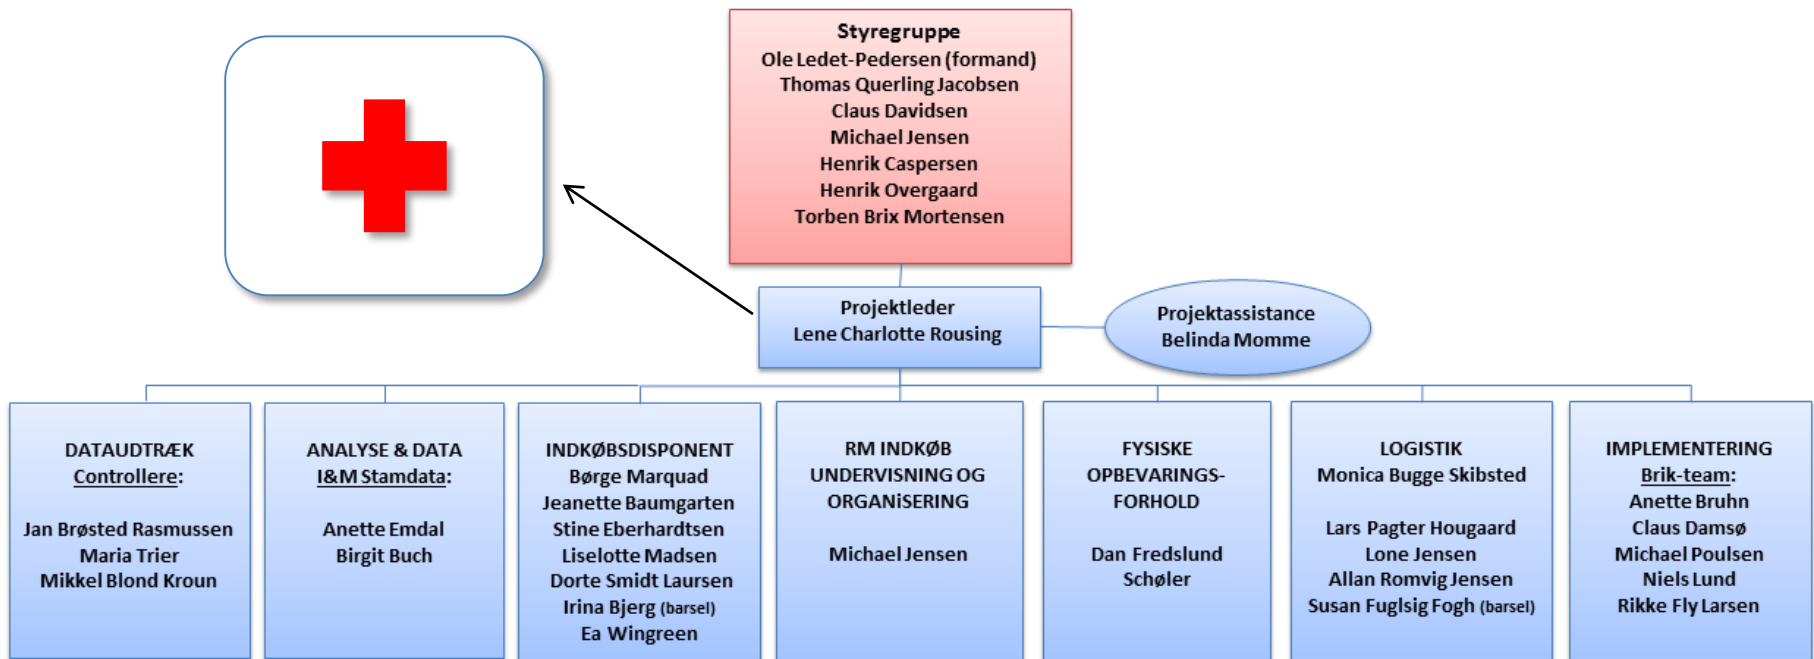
Styregruppe
Ole Ledet-Pedersen (formand)
Thomas Querling Jacobsen
Claus Davidsen
Michael Jensen
Henrik Caspersen
Henrik Overgaard
Torben Brix Mortensen

Projektleder
Lene Charlotte Rousing

Projektassistance
Belinda Momme

DATAUDTRÆK
Controllere:

Jan Brøsted Rasmussen
Maria Trier
Mikkel Blond Kroun

ANALYSE & DATA
I&M Stamdata:

Anette Emdal
Birgit Buch

INDKØBSDISPONENT
Børge Marquad
Jeanette Baumgarten
Stine Eberhardtsen
Liselotte Madsen
Dorte Smidt Laursen
Irina Bjerg (barsel)
Ea Wingreen

RM INDKØB
UNDERVISNING OG
ORGANiSERING

Michael Jensen

FYSISKE
OPBEVARINGS-
FORHOLD

Dan Fredslund
Schøler

LOGISTIK
Monica Bugge Skibsted

Lars Pagter Hougaard
Lone Jensen
Allan Romvig Jensen
Susan Fuglsig Fogh (barsel)

IMPLEMENTERING
Brik-team:
Anette Bruhn
Claus Damsø
Michael Poulsen
Niels Lund
Rikke Fly Larsen